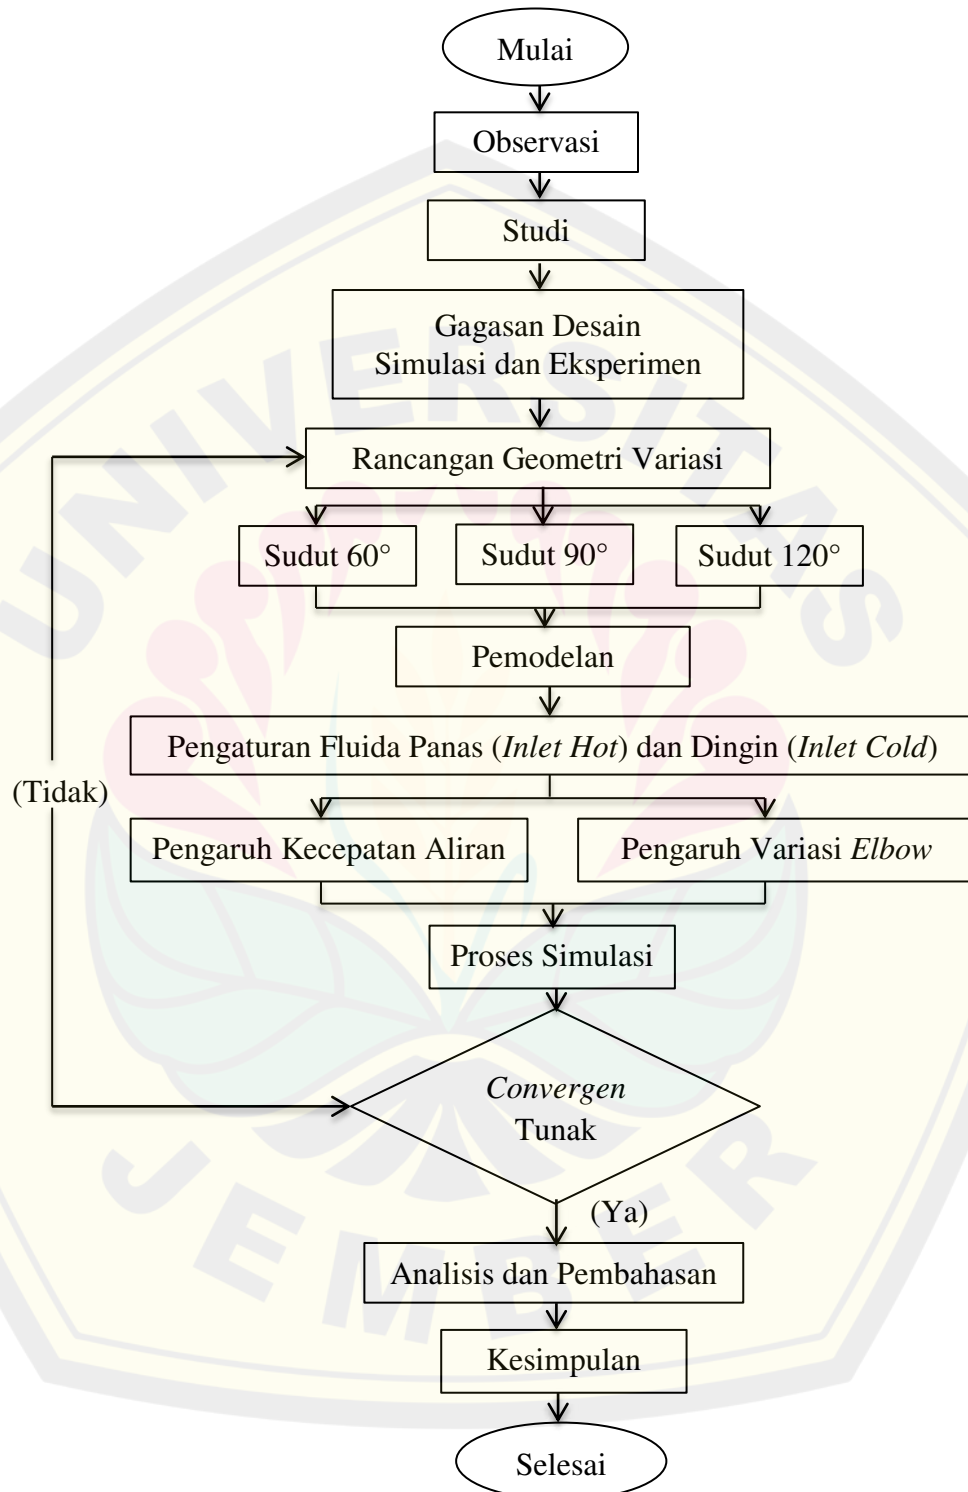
Mulai

Observasi

Studi

Gagasan Desain Simulasi dan Eksperimen

Rancangan Geometri Variasi

Sudut 60°

Sudut 90°

Sudut 120°

Pemodelan

Pengaturan Fluida Panas (*Inlet Hot*) dan Dingin (*Inlet Cold*)

(Tidak)

Pengaruh Kecepatan Aliran

Pengaruh Variasi *Elbow*

Proses Simulasi

*Convergen* Tunak

(Ya)

Analisis dan Pembahasan

Kesimpulan

Selesai

UNIVERSITAS JEMBER